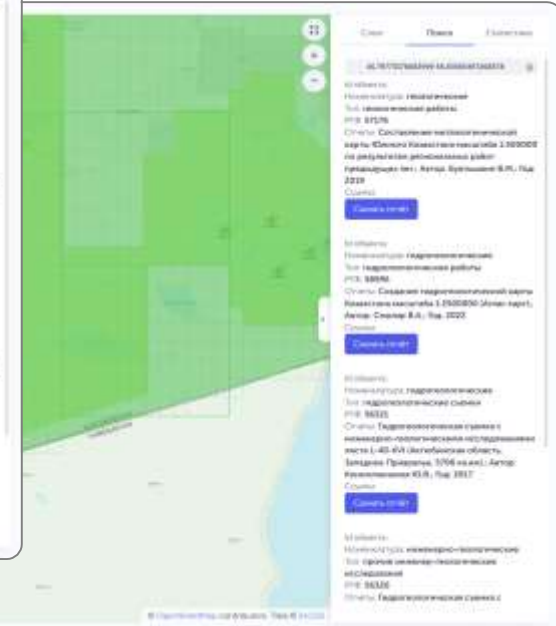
Слои | Поиск | Статистика

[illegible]

Объекты
Номенклатура: геологические
Тип: геологические работы
РГФ: 37175
Отчеты: Составление геологической карты Южного Казахстана масштаба 1:500000 по результатам региональных работ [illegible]. Автор: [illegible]. Год: 2019
Ссылки
Скачать отчёт

Объекты
Номенклатура: гидрогеологические
Тип: гидрогеологические работы
РГФ: 38690
Отчеты: Создание гидрогеологической карты Казахстана масштаба 1:2500000 (Атлас карт). Автор: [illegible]. Год: 2022
Ссылки
Скачать отчёт

Объекты
Номенклатура: гидрогеологические
Тип: гидрогеологические съемки
РГФ: 36321
Отчеты: Гидрогеологическая съемка с инженерно-геологическими исследованиями листа L-40-XVI (Актюбинская область, Западное Приаралье, 5700 кв.км). Автор: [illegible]. Год: 2017
Ссылки
Скачать отчёт

Объекты
Номенклатура: инженерно-геологические
Тип: прочие инженерно-геологические исследования
РГФ: 36320
Отчеты: Гидрогеологическая съемка с

© OpenStreetMap contributors. Tiles © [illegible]